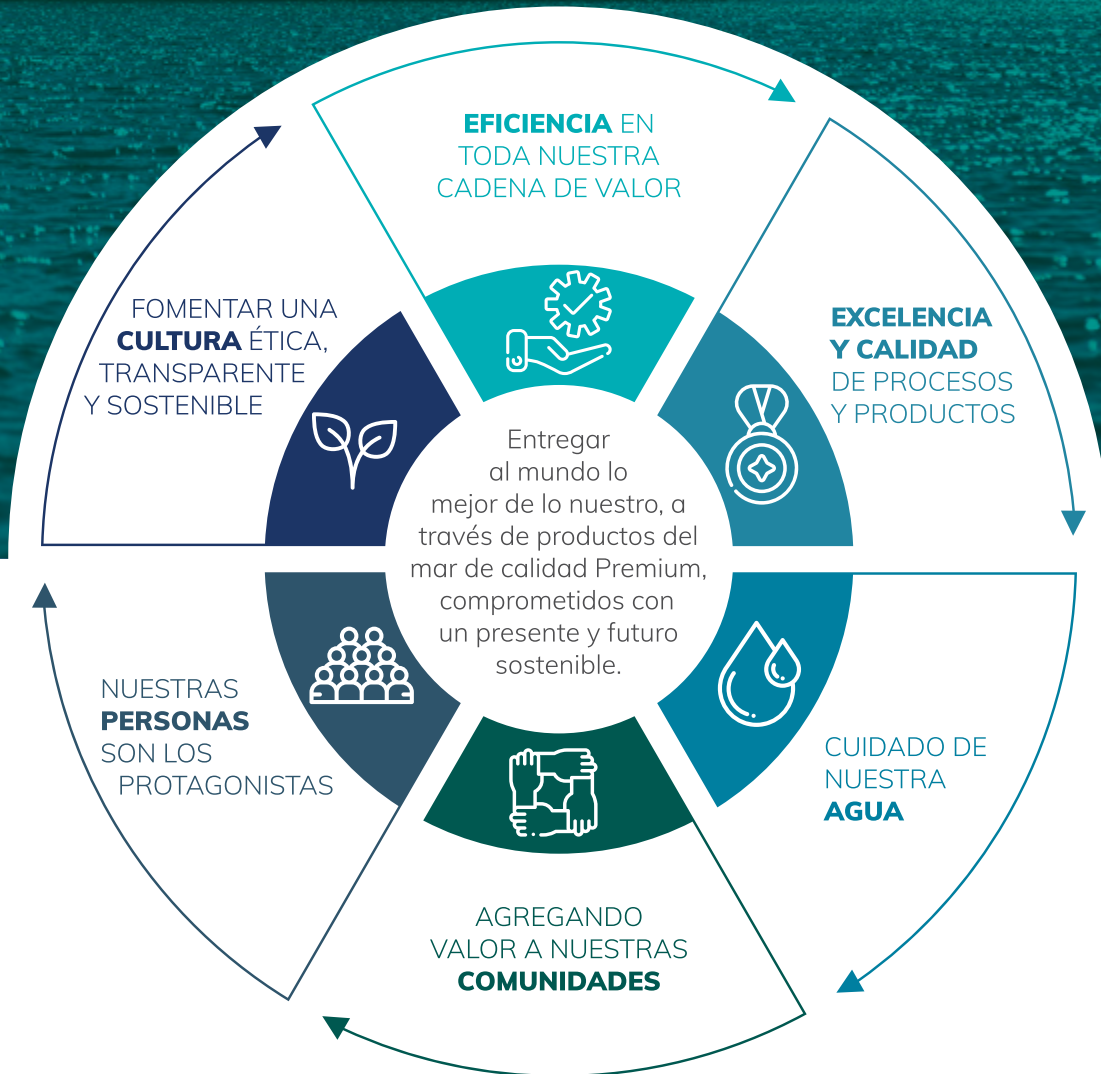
EFICIENCIA EN TODA NUESTRA CADENA DE VALOR

EXCELENCIA Y CALIDAD DE PROCESOS Y PRODUCTOS

CUIDADO DE NUESTRA AGUA

AGREGANDO VALOR A NUESTRAS COMUNIDADES

NUESTRAS PERSONAS SON LOS PROTAGONISTAS

FOMENTAR UNA CULTURA ÉTICA, TRANSPARENTE Y SOSTENIBLE

Entregar al mundo lo mejor de lo nuestro, a través de productos del mar de calidad Premium, comprometidos con un presente y futuro sostenible.